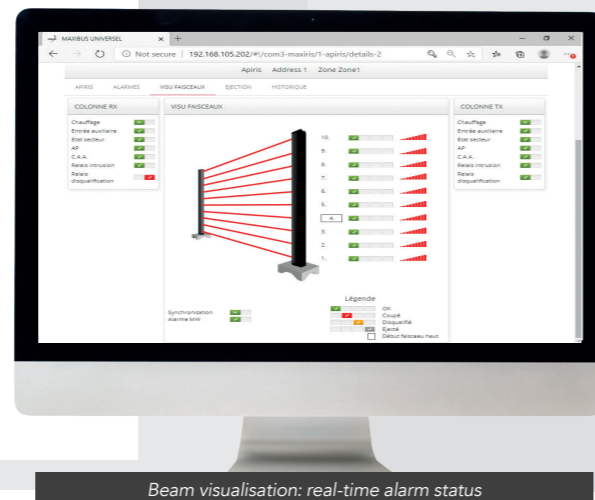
MAXIBUS UNIVERSEL × +

Not secure | 192.168.105.202/#!/com3-maxiris/1-apiris/details-2

Apiris Address 1 Zone Zone1

APIRIS ALARMES VISU FAISCEAUX EJECTION HISTORIQUE

COLONNE RX

Chauffage
Entrée auxiliaire
Etat secteur
AP
C.A.A.
Relais intrusion
Relais disqualification

VISU FAISCEAUX

10.
9.
8.
7.
6.
5.
4.
3.
2.
1.

Synchronisation
Alarme MW

Légende
OK
Coupé
Disqualifié
Ejecté
Défaut faisceau haut

COLONNE TX

Chauffage
Entrée auxiliaire
Etat secteur
AP
C.A.A.
Relais intrusion
Relais disqualification

Beam visualisation: real-time alarm status